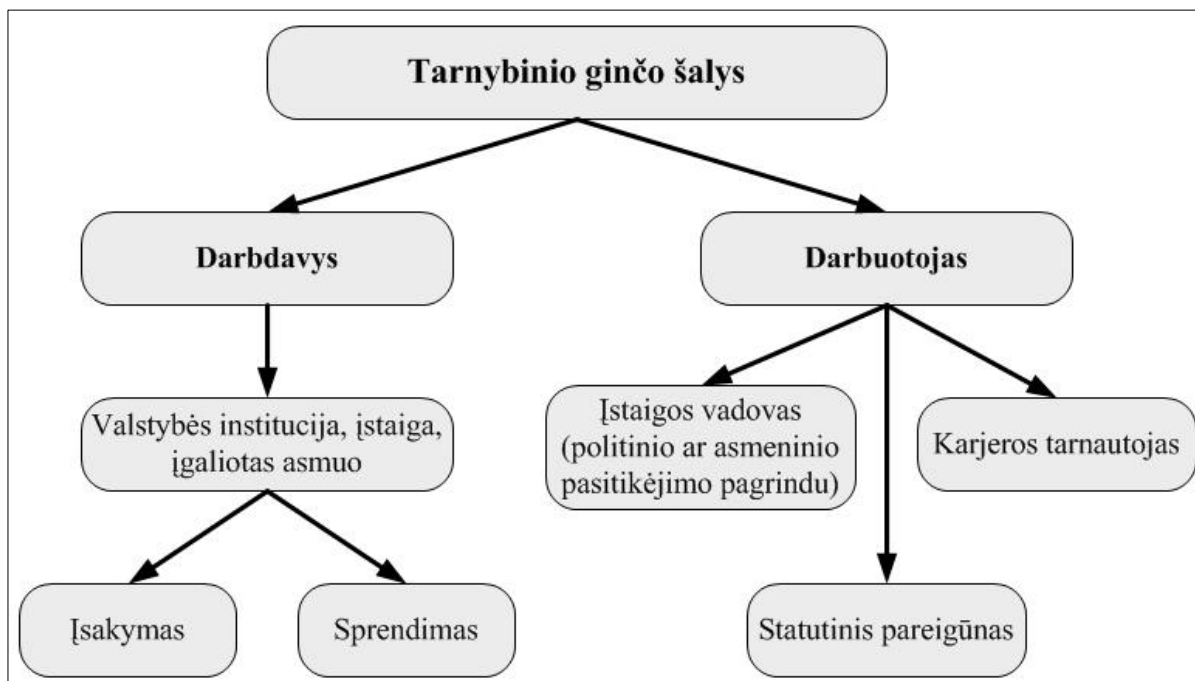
Tarnybinio ginčo šalys

Darbdavys

Darbuotojas

Valstybės institucija, įstaiga, įgaliotas asmuo

Įstaigos vadovas (politinio ar asmeninio pasitikėjimo pagrindu)

Karjeros tarnautojas

Įsakymas

Sprendimas

Statutinis pareigūnas